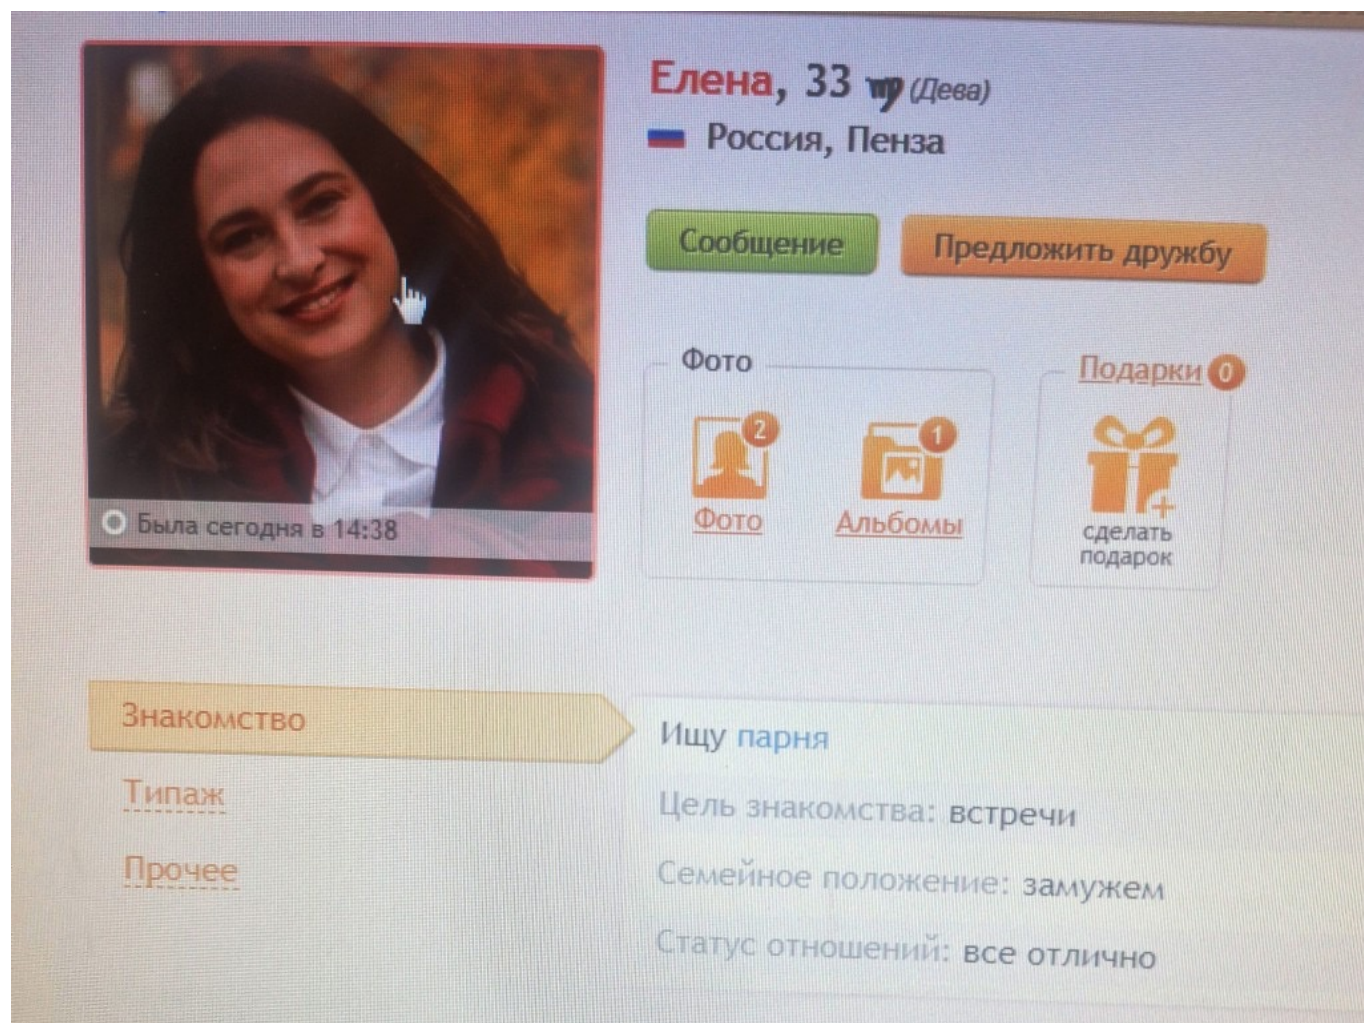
Елена, 33 ♍ (Дева)
Россия, Пенза

Сообщение
Предложить дружбу

Была сегодня в 14:38

Фото
2
Фото
1
Альбомы

Подарки 0
сделать подарок

Знакомство
Типаж
Прочее

Ищу парня
Цель знакомства: встречи
Семейное положение: замужем
Статус отношений: все отлично